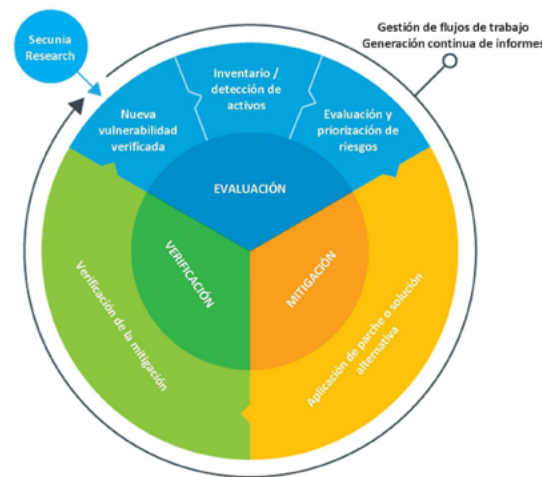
Secunia Research

Gestión de flujos de trabajo
Generación continua de informes

Nueva vulnerabilidad verificada

Inventario / detección de activos

Evaluación y priorización de riesgos

EVALUACIÓN

VERIFICACIÓN

MITIGACIÓN

Verificación de la mitigación

Aplicación de parche o solución alternativa